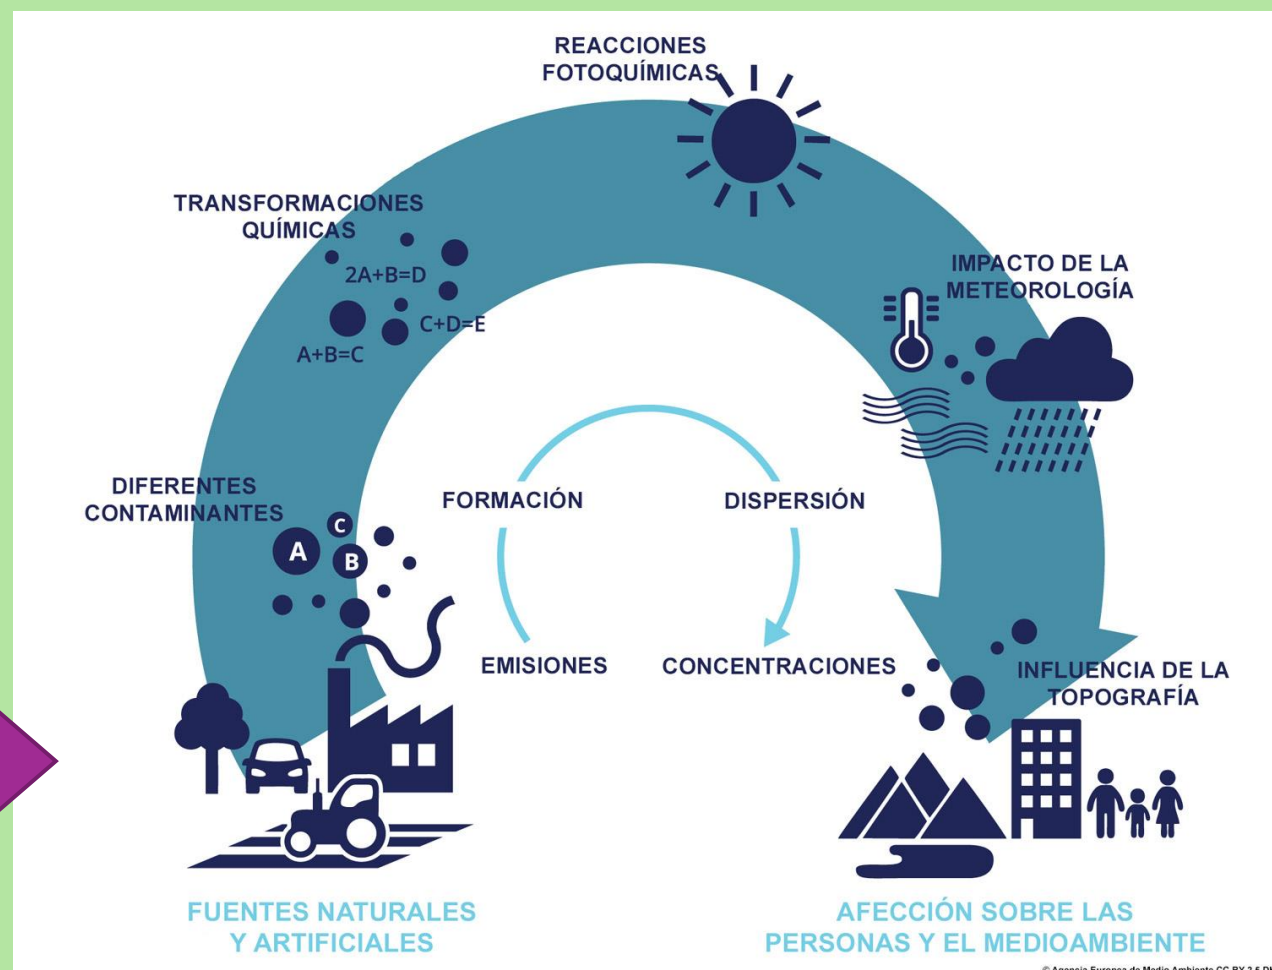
REACCIONES FOTOQUÍMICAS

TRANSFORMACIONES QUÍMICAS

2A+B=D

C+D=E

A+B=C

IMPACTO DE LA METEOROLOGÍA

DIFERENTES CONTAMINANTES

A

B

C

FORMACIÓN

DISPERSIÓN

EMISIONES

CONCENTRACIONES

INFLUENCIA DE LA TOPOGRAFÍA

FUENTES NATURALES Y ARTIFICIALES

AFECCIÓN SOBRE LAS PERSONAS Y EL MEDIOAMBIENTE

© Agencia Europea de Medio Ambiente CC BY 2.5 D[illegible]